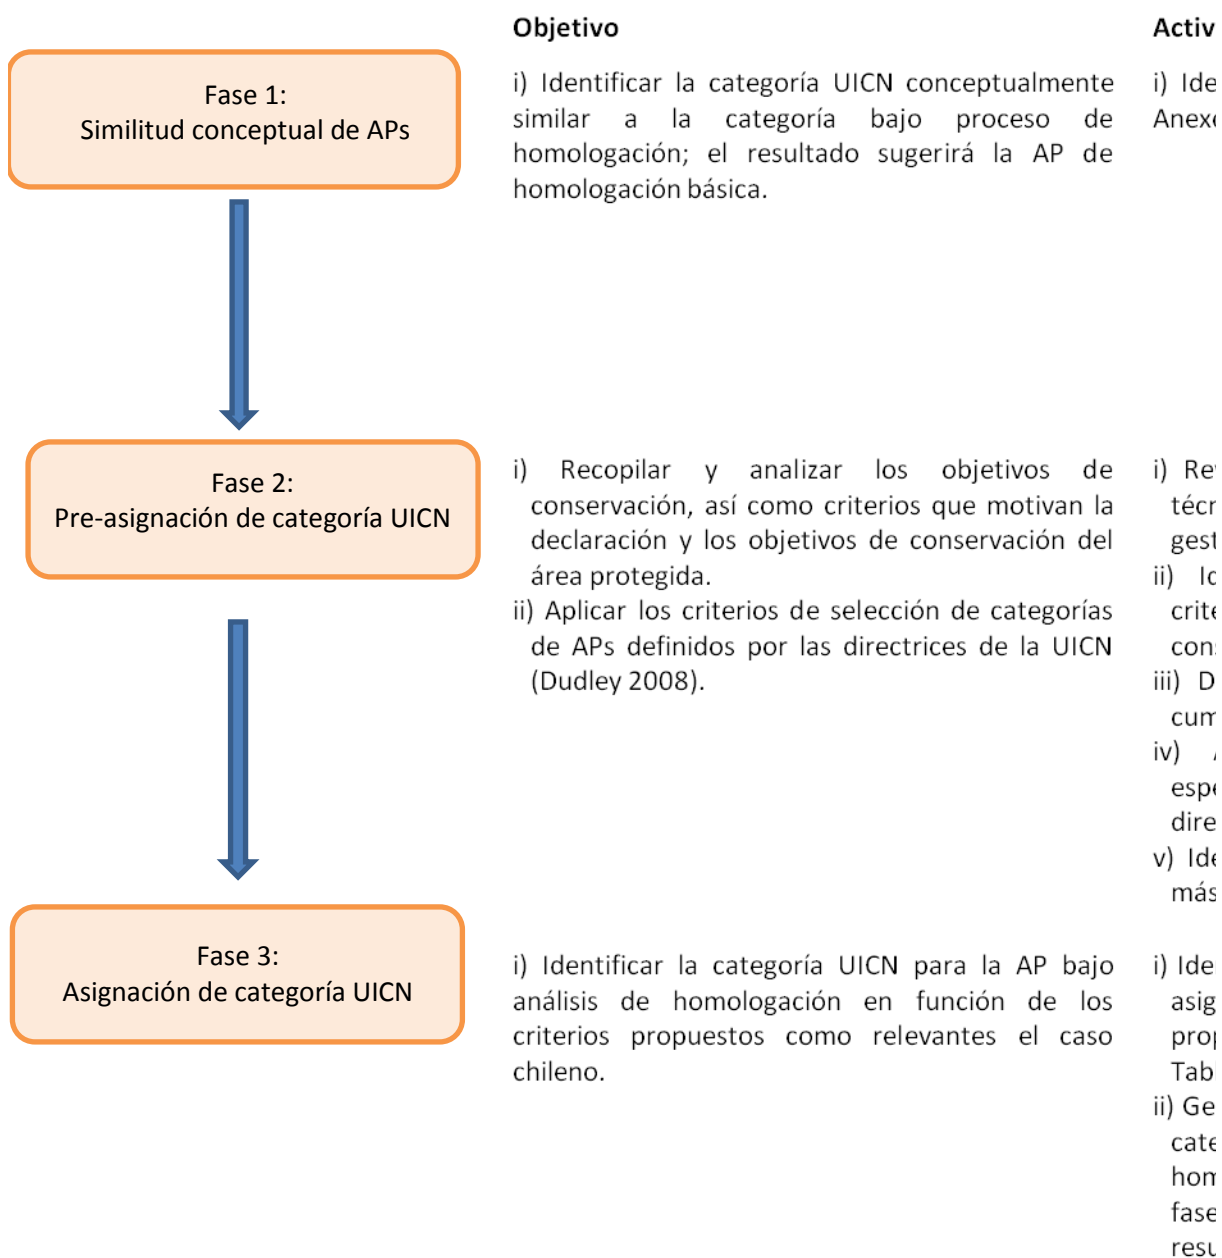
Fase 1:
Similitud conceptual de APs

Fase 2:
Pre-asignación de categoría UICN

Fase 3:
Asignación de categoría UICN

Objetivo

i) Identificar la categoría UICN conceptualmente similar a la categoría bajo proceso de homologación; el resultado sugerirá la AP de homologación básica.

i) Recopilar y analizar los objetivos de conservación, así como criterios que motivan la declaración y los objetivos de conservación del área protegida.
ii) Aplicar los criterios de selección de categorías de APs definidos por las directrices de la UICN (Dudley 2008).

i) Identificar la categoría UICN para la AP bajo análisis de homologación en función de los criterios propuestos como relevantes el caso chileno.

Activ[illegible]

i) Ide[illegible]
Anex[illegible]

i) Re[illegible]
técn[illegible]
gest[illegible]
ii) Id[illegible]
crite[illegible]
cons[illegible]
iii) D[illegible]
cum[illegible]
iv) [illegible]
espe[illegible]
dire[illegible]
v) Ide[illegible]
más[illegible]

i) Ide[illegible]
asig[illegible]
prop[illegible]
Tab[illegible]
ii) Ge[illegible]
cate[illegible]
hom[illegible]
fase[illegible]
resu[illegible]